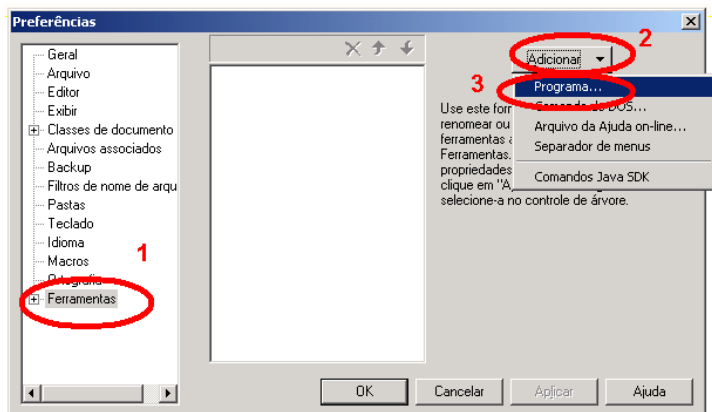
Preferências

Geral
Arquivo
Editor
Exibir
Classes de documento
Arquivos associados
Backup
Filtros de nome de arqu
Pastas
Teclado
Idioma
Macros
Ortografia
Ferramentas

1

2
Adicionar

3
Programa...
Comando do DOS...
Arquivo da Ajuda on-line...
Separador de menus
Comandos Java SDK

Use este for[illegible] renomear ou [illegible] ferramentas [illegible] Ferramentas. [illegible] propriedades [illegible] clique em "A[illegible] selecione-a no controle de árvore.

OK
Cancelar
Aplicar
Ajuda